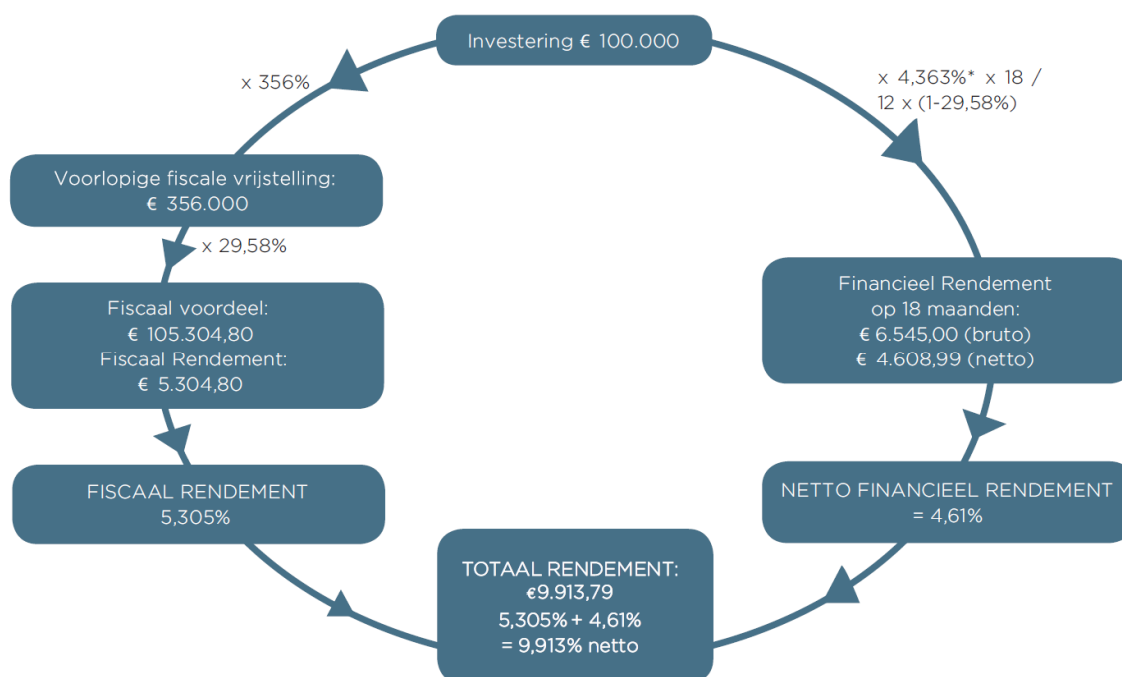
Investering € 100.000

x 4,363%* x 18 / 12 x (1-29,58%)

Financieel Rendement op 18 maanden:
€ 6.545,00 (bruto)
€ 4.608,99 (netto)

NETTO FINANCIEEL RENDEMENT = 4,61%

TOTAAL RENDEMENT:
€9.913,79
5,305% + 4,61%
= 9,913% netto

FISCAAL RENDEMENT
5,305%

Fiscaal voordeel:
€ 105.304,80
Fiscaal Rendement:
€ 5.304,80

x 29,58%

Voorlopige fiscale vrijstelling:
€ 356.000

x 356%